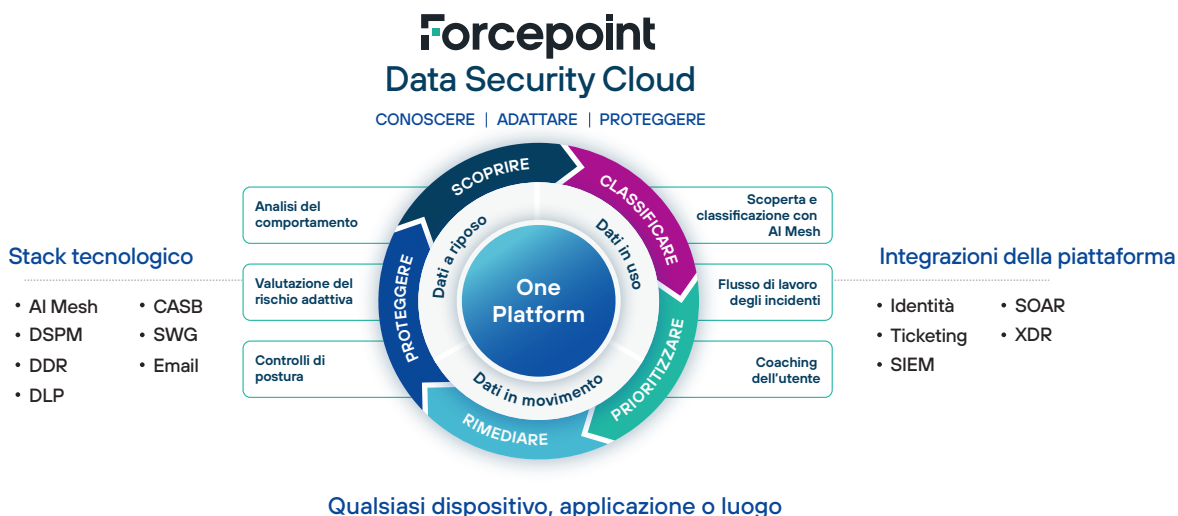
Forcepoint
Data Security Cloud
CONOSCERE | ADATTARE | PROTEGGERE

Stack tecnologico
• AI Mesh
• DSPM
• DDR
• DLP
• CASB
• SWG
• Email

Analisi del comportamento

Valutazione del rischio adattiva

Controlli di postura

SCOPRIRE
CLASSIFICARE
PRIORITIZZARE
RIMEDIARE
PROTEGGERE

Dati a riposo
Dati in uso
Dati in movimento

One Platform

Scoperta e classificazione con AI Mesh

Flusso di lavoro degli incidenti

Coaching dell'utente

Integrazioni della piattaforma
• Identità
• Ticketing
• SIEM
• SOAR
• XDR

Qualsiasi dispositivo, applicazione o luogo